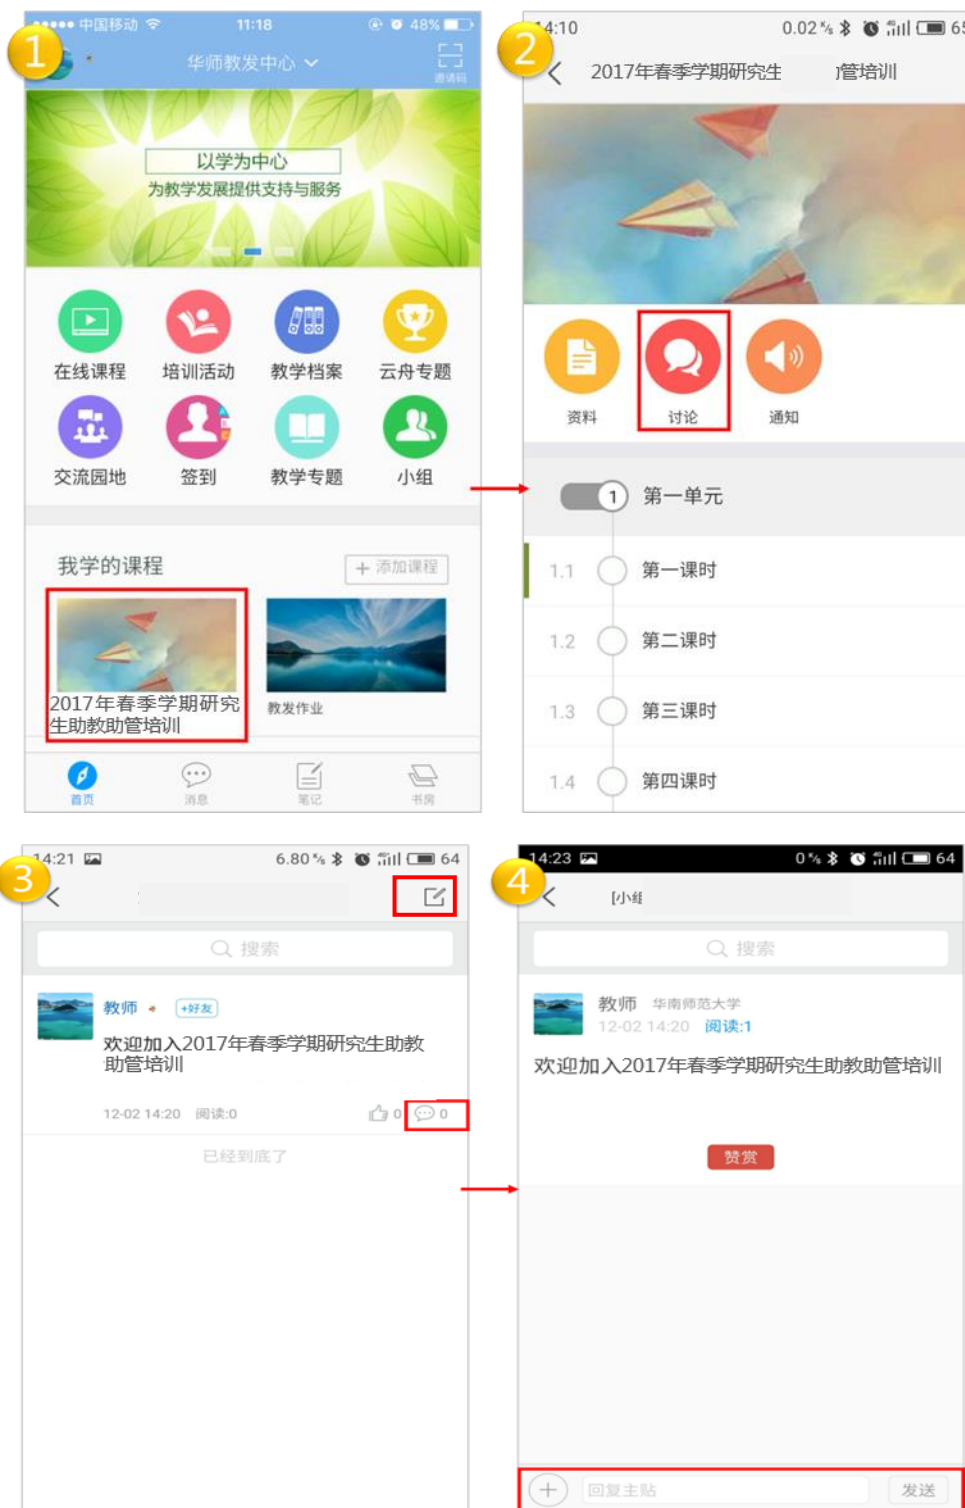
1

●●●●● 中国移动 11:18 48%

华师教发中心

邀请码

以学为中心

为教学发展提供支持与服务

在线课程 培训活动 教学档案 云舟专题

交流园地 签到 教学专题 小组

我学的课程

+ 添加课程

2017年春季学期研究生助教助管培训

教发作业

首页 消息 笔记 书房

2

14:10 0.02 65

2017年春季学期研究生 ]管培训

资料 讨论 通知

1 第一单元

1.1 第一课时

1.2 第二课时

1.3 第三课时

1.4 第四课时

3

14:21 6.80 64

搜索

教师 +好友

欢迎加入2017年春季学期研究生助教助管培训

12-02 14:20 阅读:0 0 0

已经到底了

4

14:23 0 64

[小组

搜索

教师 华南师范大学

12-02 14:20 阅读:1

欢迎加入2017年春季学期研究生助教助管培训

赞赏

回复主贴 发送